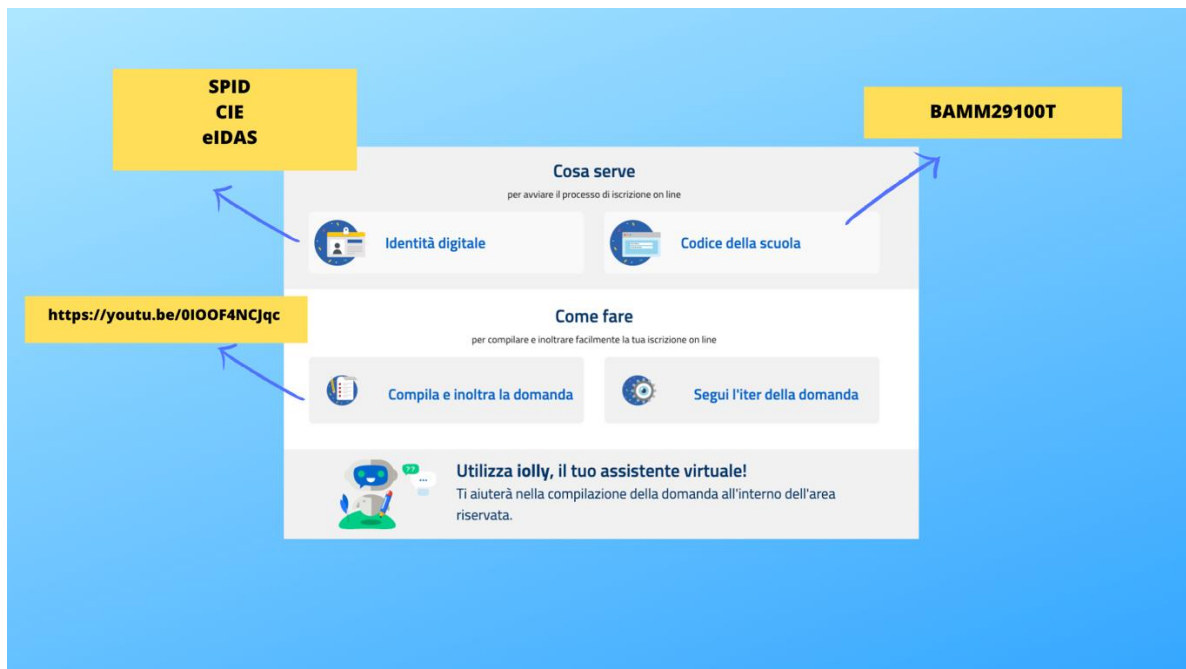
SPID
CIE
eIDAS

BAMM29100T

Cosa serve

per avviare il processo di iscrizione on line

Identità digitale

Codice della scuola

https://youtu.be/0IOOF4NCJqc

Come fare

per compilare e inoltrare facilmente la tua iscrizione on line

Compila e inoltra la domanda

Segui l'iter della domanda

??

...

Utilizza iolly, il tuo assistente virtuale!

Ti aiuterà nella compilazione della domanda all'interno dell'area riservata.